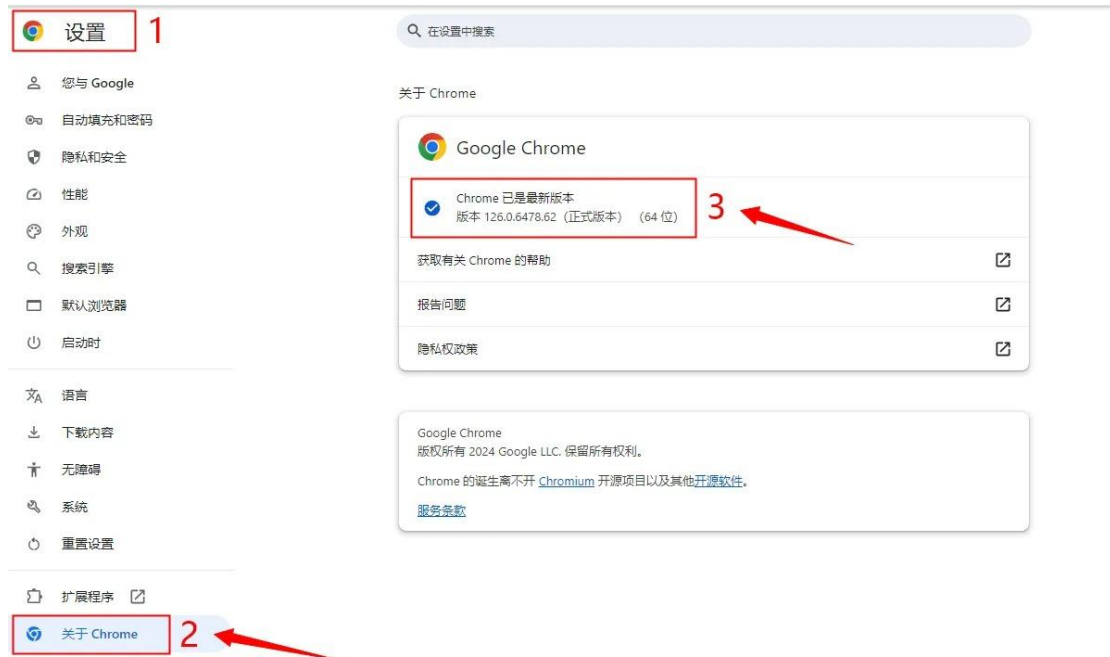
设置 1

在设置中搜索

您与 Google
自动填充和密码
隐私和安全
性能
外观
搜索引擎
默认浏览器
启动时

语言
下载内容
无障碍
系统
重置设置

扩展程序
关于 Chrome 2

关于 Chrome

Google Chrome

Chrome 已是最新版本
版本 126.0.6478.62（正式版本） （64 位） 3

获取有关 Chrome 的帮助

报告问题

隐私权政策

Google Chrome
版权所有 2024 Google LLC. 保留所有权利。

Chrome 的诞生离不开 Chromium 开源项目以及其他开源软件。

服务条款